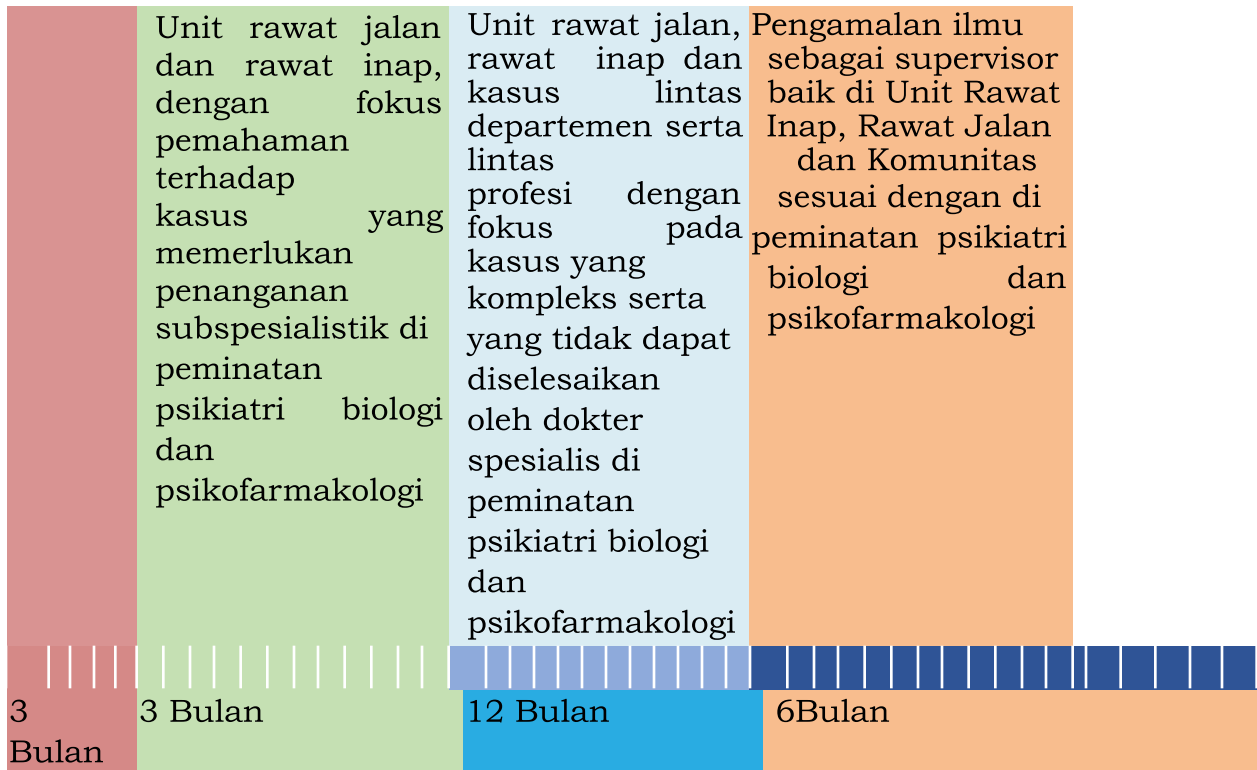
Unit rawat jalan dan rawat inap, dengan fokus pemahaman terhadap kasus yang memerlukan penanganan subspesialistik di peminatan psikiatri biologi dan psikofarmakologi

Unit rawat jalan, rawat inap dan kasus lintas departemen serta lintas profesi dengan fokus pada kasus yang kompleks serta yang tidak dapat diselesaikan oleh dokter spesialis di peminatan psikiatri biologi dan psikofarmakologi

Pengamalan ilmu sebagai supervisor baik di Unit Rawat Inap, Rawat Jalan dan Komunitas sesuai dengan di peminatan psikiatri biologi dan psikofarmakologi

3 Bulan

3 Bulan

12 Bulan

6Bulan